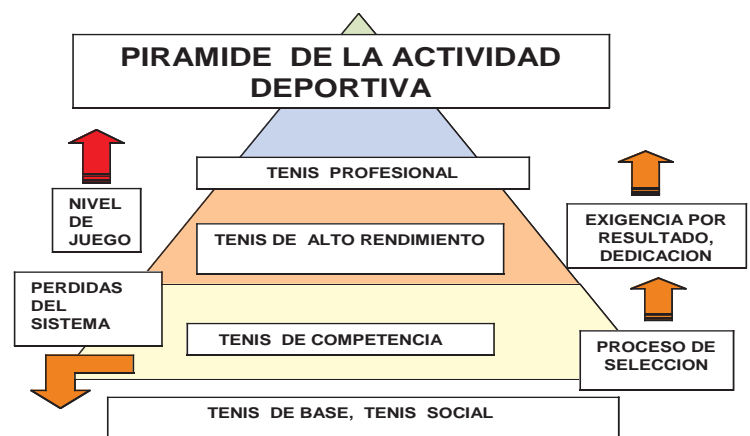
PIRAMIDE DE LA ACTIVIDAD DEPORTIVA

TENIS PROFESIONAL

NIVEL DE JUEGO

TENIS DE ALTO RENDIMIENTO

EXIGENCIA POR RESULTADO, DEDICACION

PERDIDAS DEL SISTEMA

TENIS DE COMPETENCIA

PROCESO DE SELECCION

TENIS DE BASE, TENIS SOCIAL